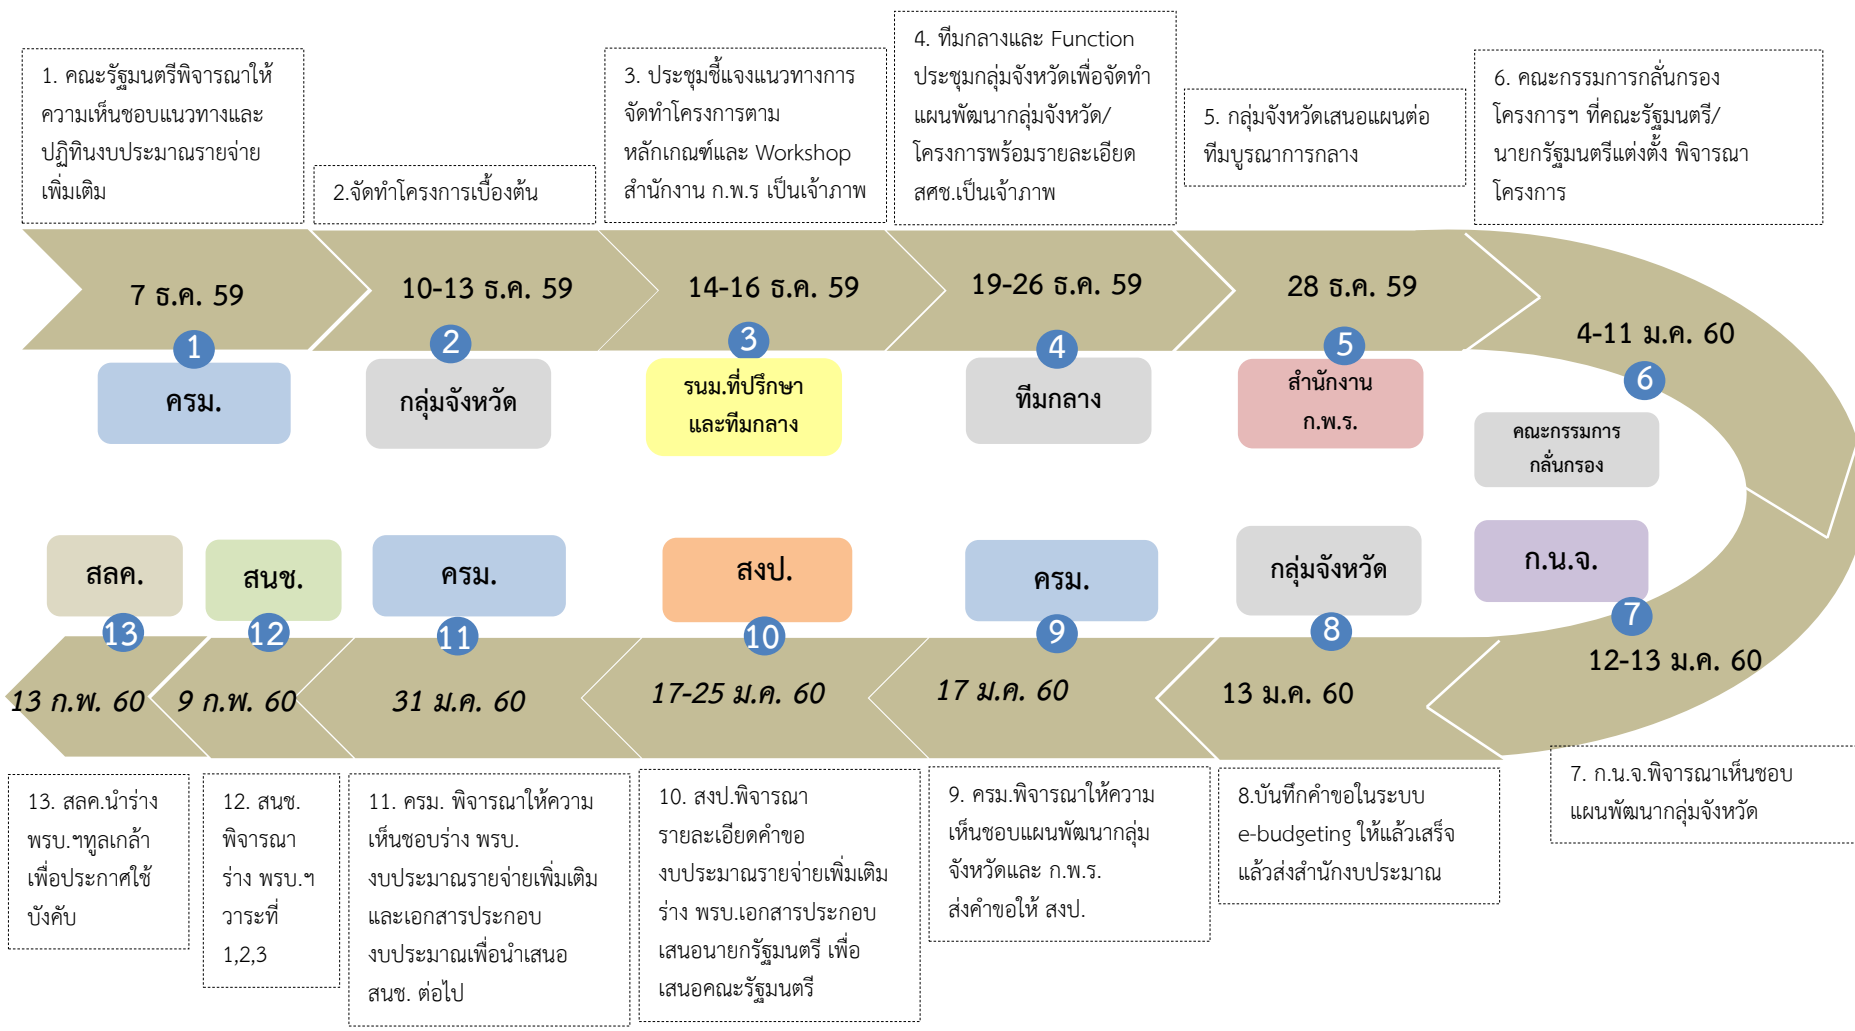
1. คณะรัฐมนตรีพิจารณาให้ความเห็นชอบแนวทางและปฏิทินงบประมาณรายจ่ายเพิ่มเติม

2.จัดทำโครงการเบื้องต้น

3. ประชุมชี้แจงแนวทางการจัดทำโครงการตามหลักเกณฑ์และ Workshop สำนักงาน ก.พ.ร เป็นเจ้าภาพ

4. ทีมกลางและ Function ประชุมกลุ่มจังหวัดเพื่อจัดทำแผนพัฒนากลุ่มจังหวัด/โครงการพร้อมรายละเอียด สศช.เป็นเจ้าภาพ

5. กลุ่มจังหวัดเสนอแผนต่อทีมบูรณาการกลาง

6. คณะกรรมการกลั่นกรองโครงการฯ ที่คณะรัฐมนตรี/นายกรัฐมนตรีแต่งตั้ง พิจารณาโครงการ

7 ธ.ค. 59
1
ครม.

10-13 ธ.ค. 59
2
กลุ่มจังหวัด

14-16 ธ.ค. 59
3
รนม.ที่ปรึกษาและทีมกลาง

19-26 ธ.ค. 59
4
ทีมกลาง

28 ธ.ค. 59
5
สำนักงาน ก.พ.ร.

4-11 ม.ค. 60
6
คณะกรรมการกลั่นกรอง

สลค.
13
13 ก.พ. 60

สนช.
12
9 ก.พ. 60

ครม.
11
31 ม.ค. 60

สงป.
10
17-25 ม.ค. 60

ครม.
9
17 ม.ค. 60

กลุ่มจังหวัด
8
13 ม.ค. 60

ก.น.จ.
7
12-13 ม.ค. 60

13. สลค.นำร่าง พรบ.ฯทูลเกล้าเพื่อประกาศใช้บังคับ

12. สนช. พิจารณาร่าง พรบ.ฯ วาระที่ 1,2,3

11. ครม. พิจารณาให้ความเห็นชอบร่าง พรบ. งบประมาณรายจ่ายเพิ่มเติมและเอกสารประกอบงบประมาณเพื่อนำเสนอ สนช. ต่อไป

10. สงป.พิจารณารายละเอียดคำของบประมาณรายจ่ายเพิ่มเติม ร่าง พรบ.เอกสารประกอบ เสนอนายกรัฐมนตรี เพื่อเสนอคณะรัฐมนตรี

9. ครม.พิจารณาให้ความเห็นชอบแผนพัฒนากลุ่มจังหวัดและ ก.พ.ร. ส่งคำขอให้ สงป.

8.บันทึกคำขอในระบบ e-budgeting ให้แล้วเสร็จแล้วส่งสำนักงบประมาณ

7. ก.น.จ.พิจารณาเห็นชอบแผนพัฒนากลุ่มจังหวัด